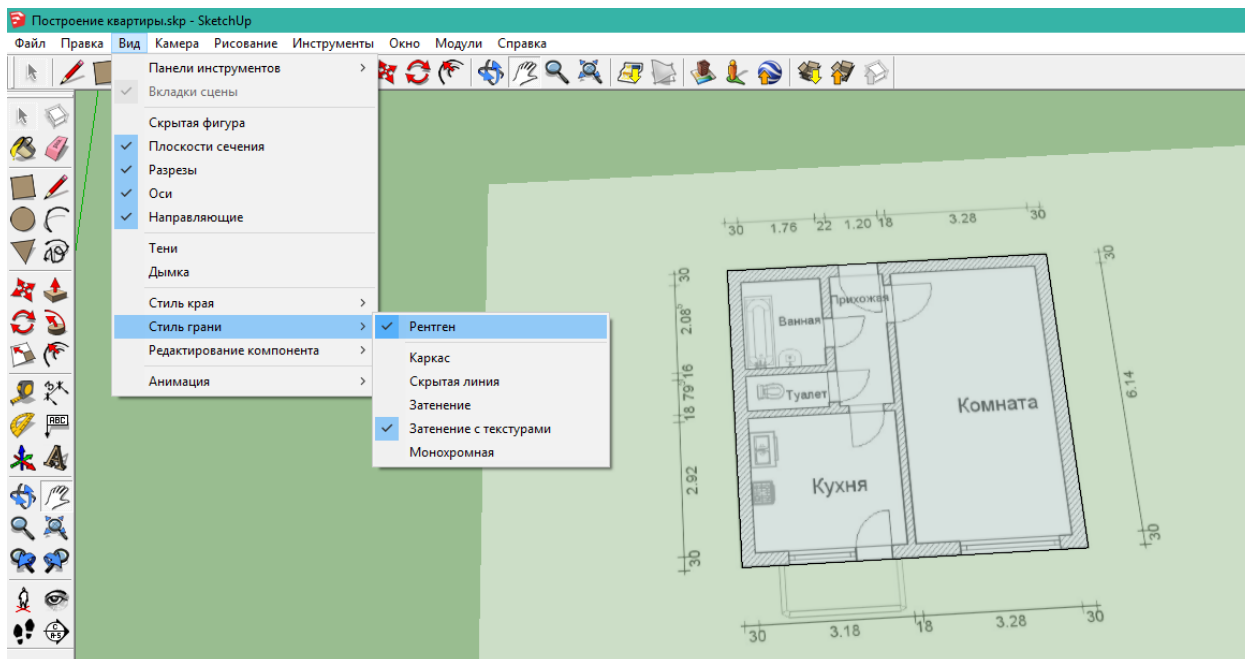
Построение квартиры.skp - SketchUp

Файл Правка Вид Камера Рисование Инструменты Окно Модули Справка

Панели инструментов
Вкладки сцены
Скрытая фигура
Плоскости сечения
Разрезы
Оси
Направляющие
Тени
Дымка
Стиль края
Стиль грани
Редактирование компонента
Анимация

Рентген
Каркас
Скрытая линия
Затенение
Затенение с текстурами
Монохромная

ABC

30 1.76 22 1.20 18 3.28 30

30
2.08
16
79
18
2.92
30

30
6.14
30

Прихожая
Ванная
Туалет
Комната
Кухня

30 3.18 18 3.28 30